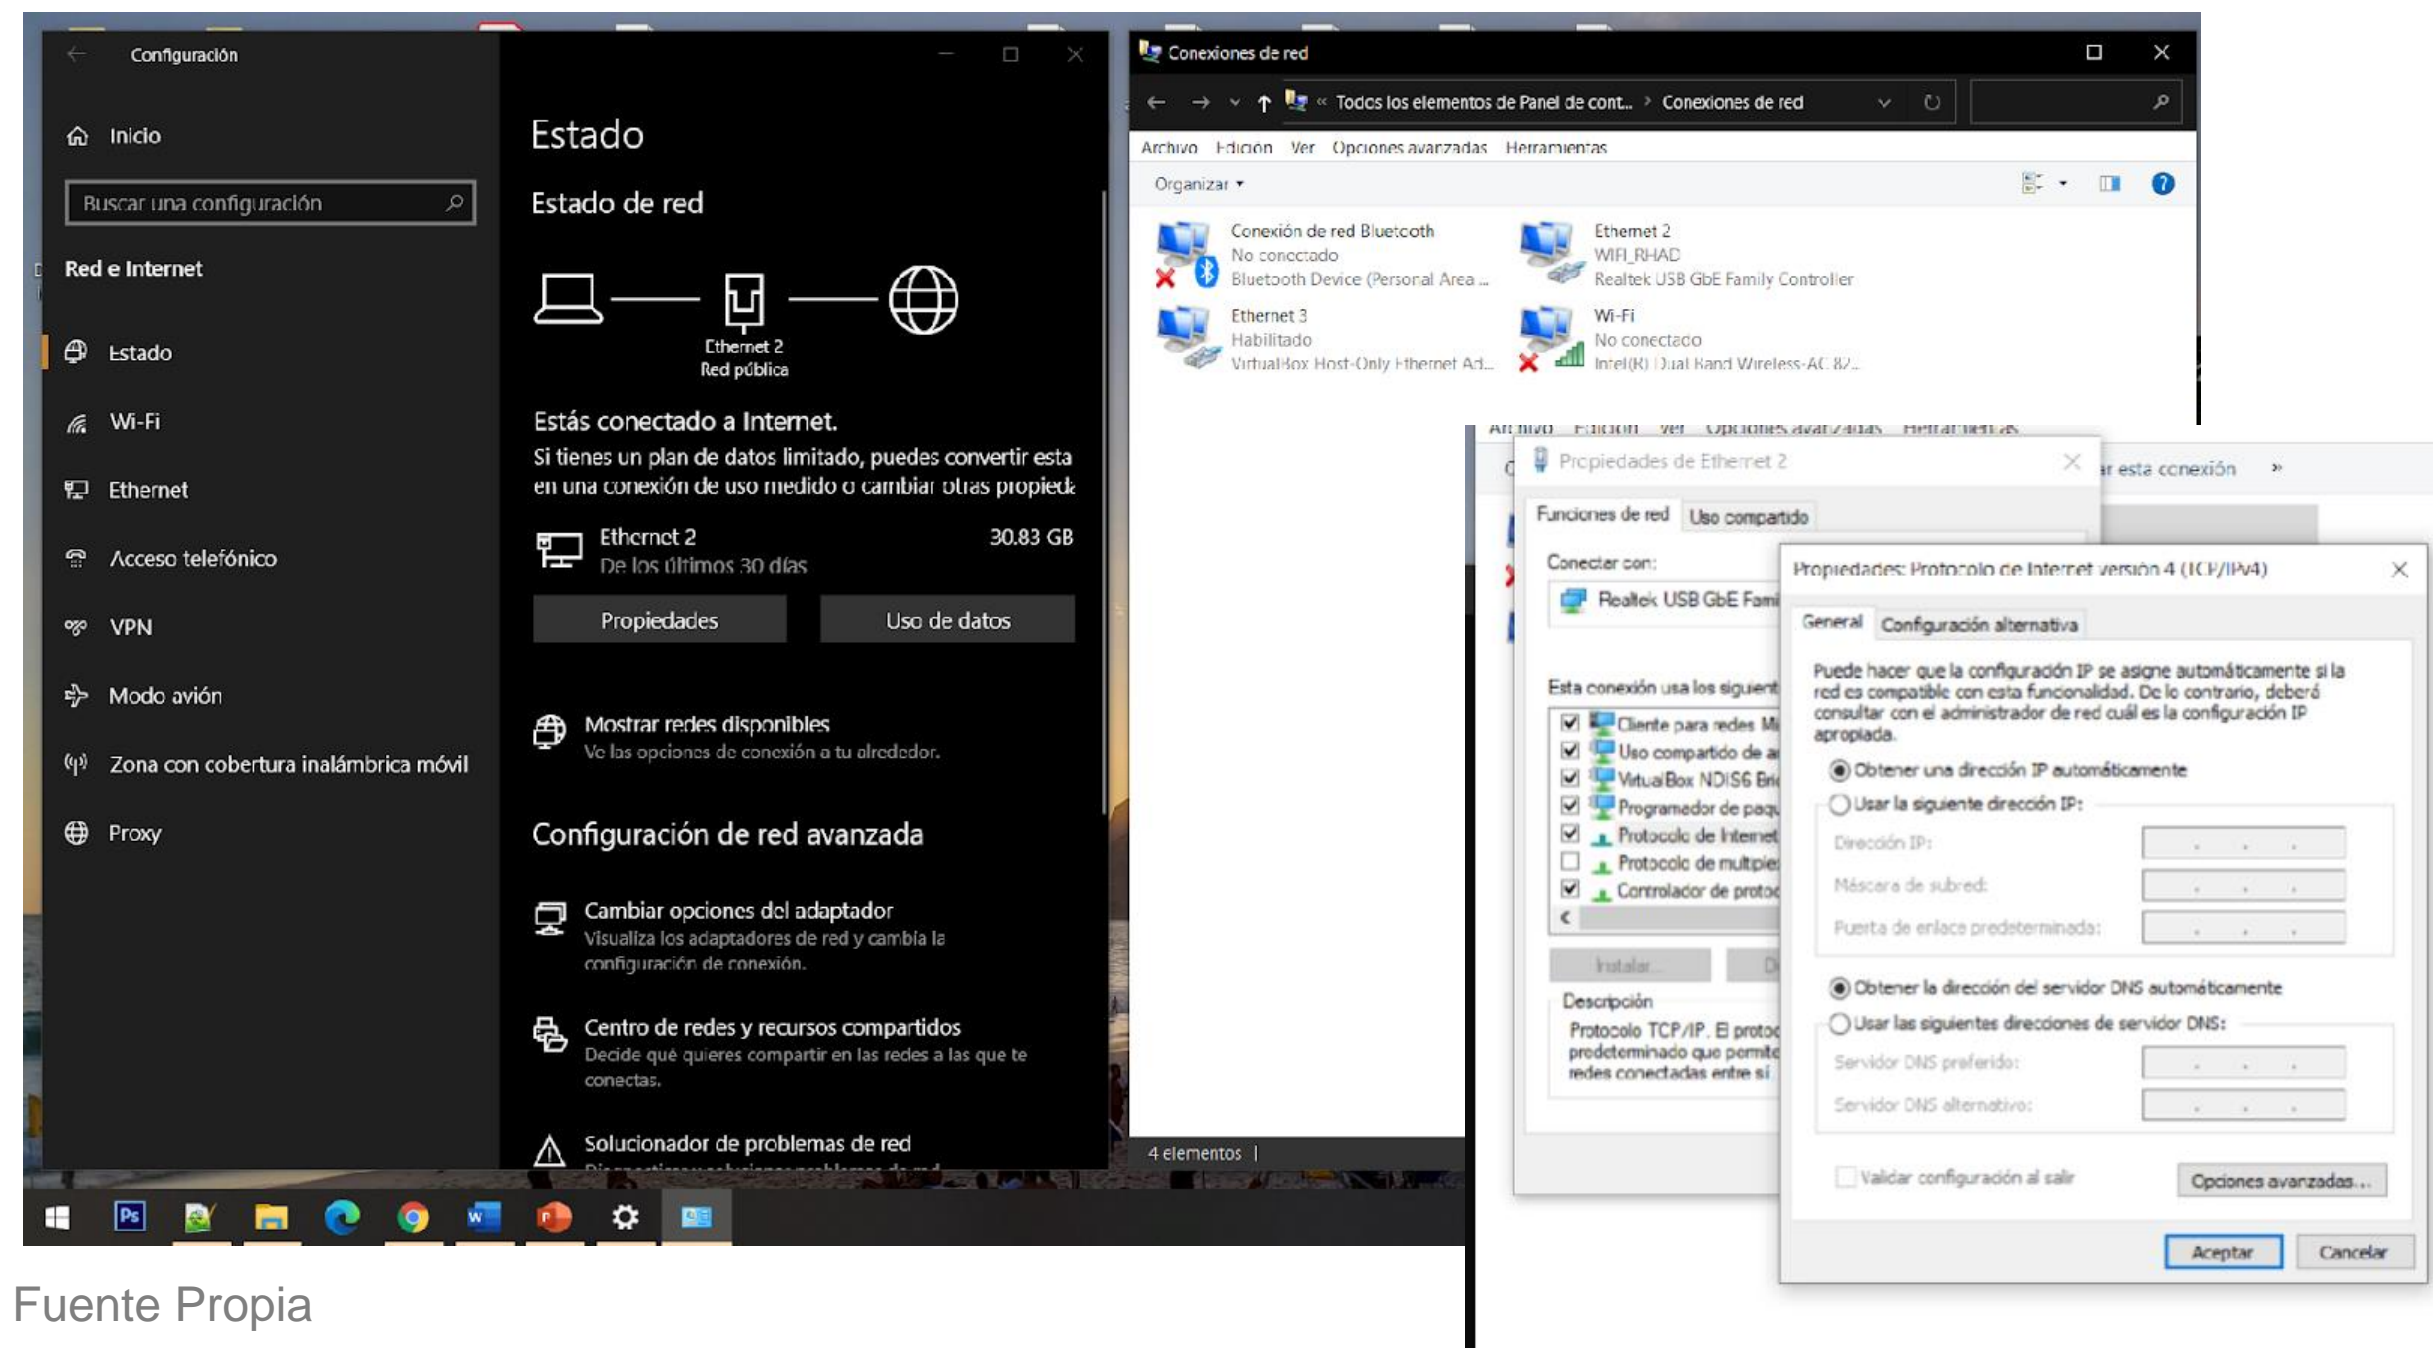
Configuración

Inicio

Buscar una configuración

Red e Internet

Estado

Wi-Fi

Ethernet

Acceso telefónico

VPN

Modo avión

Zona con cobertura inalámbrica móvil

Proxy

Estado

Estado de red

Ethernet 2
Red pública

Estás conectado a Internet.

Si tienes un plan de datos limitado, puedes convertir esta en una conexión de uso medido o cambiar otras propiede

Ethernet 2
De los últimos 30 días
30.83 GB

Propiedades | Uso de datos

Mostrar redes disponibles
Ve las opciones de conexión a tu alrededor.

Configuración de red avanzada

Cambiar opciones del adaptador
Visualiza los adaptadores de red y cambia la configuración de conexión.

Centro de redes y recursos compartidos
Decide qué quieres compartir en las redes a las que te conectas.

Solucionador de problemas de red

Conexiones de red

« Todos los elementos de Panel de cont... › Conexiones de red

Archivo Edición Ver Opciones avanzadas Herramientas

Organizar ▾

Conexión de red Bluetooth
No conectado
Bluetooth Device (Personal Area ...

Ethernet 2
WIFI_RHAD
Realtek USB GbE Family Controller

Ethernet 3
Habilitado
VirtualBox Host-Only Ethernet Ad...

Wi-Fi
No conectado
Intel(R) Dual Band Wireless-AC 82...

4 elementos |

Archivo Edición Ver Opciones avanzadas Herramientas

r esta conexión »

Propiedades de Ethernet 2

Funciones de red | Uso compartido

Conectar con:
Realtek USB GbE Fami

Esta conexión usa los siguient

Cliente para redes Mi
Uso compartido de a
VirtualBox NDIS6 Bri
Programador de paqu
Protocolo de Internet
Protocolo de multiple
Controlador de protoc

Instalar... | D

Descripción
Protocolo TCP/IP. El protoc predeterminado que permite redes conectadas entre sí

Propiedades: Protocolo de Internet versión 4 (TCP/IPv4)

General | Configuración alternativa

Puede hacer que la configuración IP se asigne automáticamente si la red es compatible con esta funcionalidad. De lo contrario, deberá consultar con el administrador de red cuál es la configuración IP apropiada.

Obtener una dirección IP automáticamente
Usar la siguiente dirección IP:
Dirección IP:
Máscara de subred:
Puerta de enlace predeterminada:

Obtener la dirección del servidor DNS automáticamente
Usar las siguientes direcciones de servidor DNS:
Servidor DNS preferido:
Servidor DNS alternativo:

Validar configuración al salir | Opciones avanzadas...

Aceptar | Cancelar

Fuente Propia